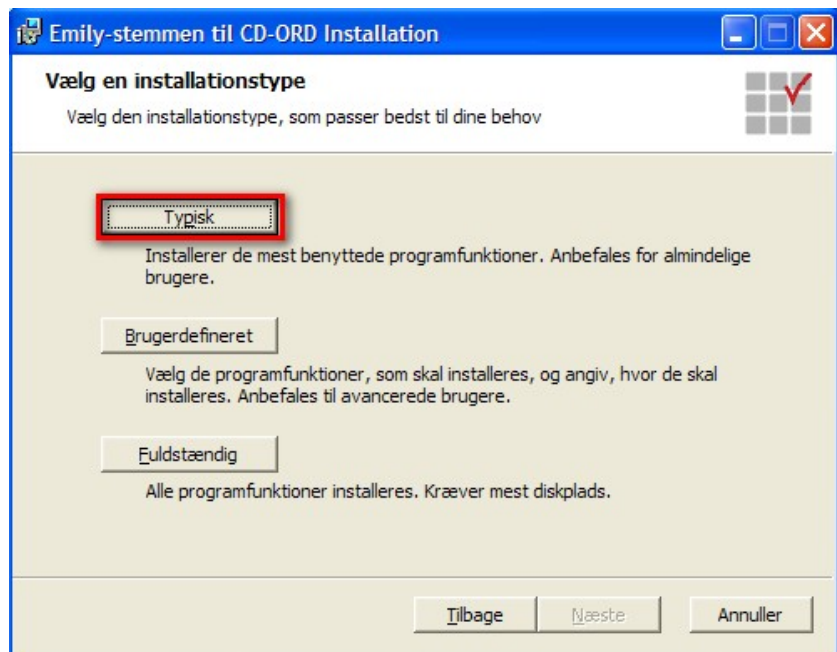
Emily-stemmen til CD-ORD Installation

Vælg en installationstype

Vælg den installationstype, som passer bedst til dine behov

Typisk

Installerer de mest benyttede programfunktioner. Anbefales for almindelige brugere.

Brugerdefineret

Vælg de programfunktioner, som skal installeres, og angiv, hvor de skal installeres. Anbefales til avancerede brugere.

Fuldstændig

Alle programfunktioner installeres. Kræver mest diskplads.

Tilbage

Næste

Annuller